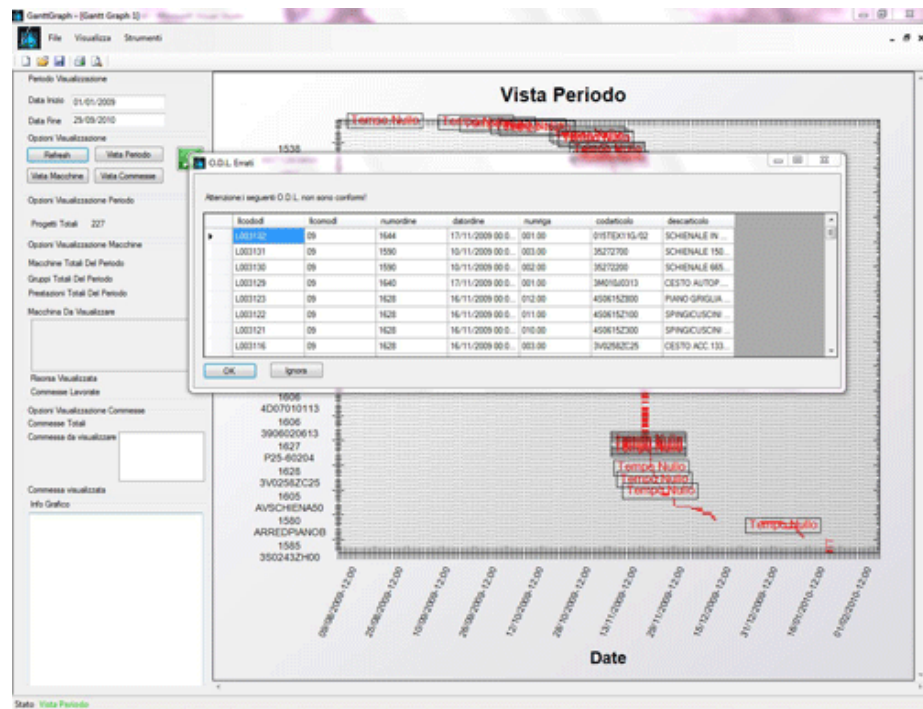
GanttGraph - [Gantt Graph 1]

File Visualizza Strumenti

Periodo Visualizzazione

Data Inizio 01/01/2009

Data Fine 29/09/2010

Opzioni Visualizzazione

Refresh Vista Periodo

Vista Macchine Vista Commesse

Opzioni Visualizzazione Periodo

Progetti Totali 227

Opzioni Visualizzazione Macchine

Macchine Totali Del Periodo

Gruppi Totali Del Periodo

Prestazioni Totali Del Periodo

Macchina Da Visualizzare

Risorsa Visualizzata

Commesse Lavorate

Opzioni Visualizzazione Commesse

Commesse Totali

Commessa da visualizzare

Commessa visualizzata

Info Grafico

Vista Periodo

Tempo Nullo

1538

O.D.L. Errati

Attenzione i seguenti O.D.L. non sono conformi!

| llcododl | llcomodl | numordine | datordine | numriga | codarticolo | descarticolo |
|---|---|---|---|---|---|---|
| L003132 | 09 | 1644 | 17/11/2009 00:0... | 001.00 | 015TEX11G/02 | SCHIENALE IN ... |
| L003131 | 09 | 1590 | 10/11/2009 00:0... | 003.00 | 35272700 | SCHIENALE 150... |
| L003130 | 09 | 1590 | 10/11/2009 00:0... | 002.00 | 35272200 | SCHIENALE 665... |
| L003129 | 09 | 1640 | 17/11/2009 00:0... | 001.00 | 3M010G0313 | CESTO AUTOP... |
| L003123 | 09 | 1628 | 16/11/2009 00:0... | 012.00 | 4S0615Z000 | PIANO GRIGLIA ... |
| L003122 | 09 | 1628 | 16/11/2009 00:0... | 011.00 | 4S0615Z100 | SPINGICUSCINI ... |
| L003121 | 09 | 1628 | 16/11/2009 00:0... | 010.00 | 4S0615Z300 | SPINGICUSCINI ... |
| L003116 | 09 | 1628 | 16/11/2009 00:0... | 003.00 | 3V0258ZC25 | CESTO ACC 133... |

OK Ignora

1606
4D07010113
1606
3906020613
1627
P25-60204
1628
3V0258ZC25
1605
AVSCHIENA50
1580
ARREDPIANOB
1585
3S0243ZH00

Tempo Nullo
Tempo Nullo
Tempo Nullo
Tempo Nullo
Tempo Nullo

09/08/2009-12.00
25/08/2009-12.00
10/09/2009-12.00
26/09/2009-12.00
12/10/2009-12.00
28/10/2009-12.00
13/11/2009-12.00
29/11/2009-12.00
15/12/2009-12.00
31/12/2009-12.00
16/01/2010-12.00
01/02/2010-12.00

Date

Stato: Vista Periodo